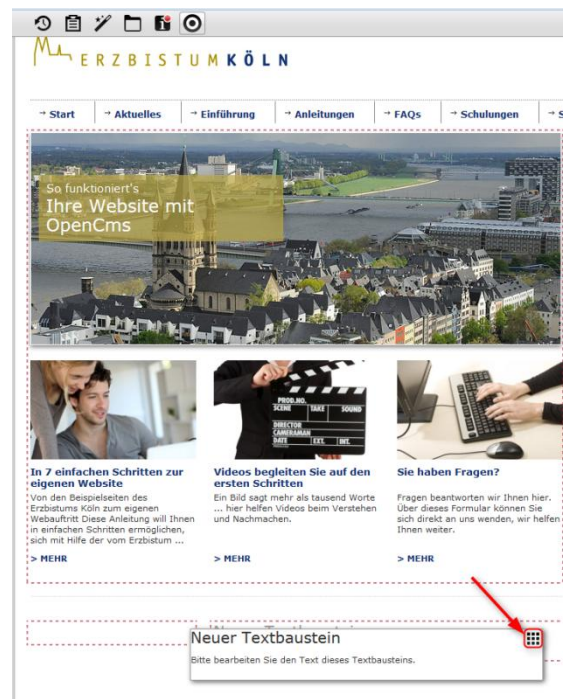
ERZBISTUM KÖLN

→ Start → Aktuelles → Einführung → Anleitungen → FAQs → Schulungen → S

So funktioniert's
Ihre Website mit OpenCms

PROD.NO. SCENE TAKE SOUND
DIRECTOR
CAMERAMAN
DATE EXT. INT.

In 7 einfachen Schritten zur eigenen Website
Von den Beispielseiten des Erzbistums Köln zum eigenen Webauftritt Diese Anleitung will Ihnen in einfachen Schritten ermöglichen, sich mit Hilfe der vom Erzbistum ...
> MEHR

Videos begleiten Sie auf den ersten Schritten
Ein Bild sagt mehr als tausend Worte ... hier helfen Videos beim Verstehen und Nachmachen.
> MEHR

Sie haben Fragen?
Fragen beantworten wir Ihnen hier. Über dieses Formular können Sie sich direkt an uns wenden, wir helfen Ihnen weiter.
> MEHR

Neuer Textbaustein
Bitte bearbeiten Sie den Text dieses Textbausteins.